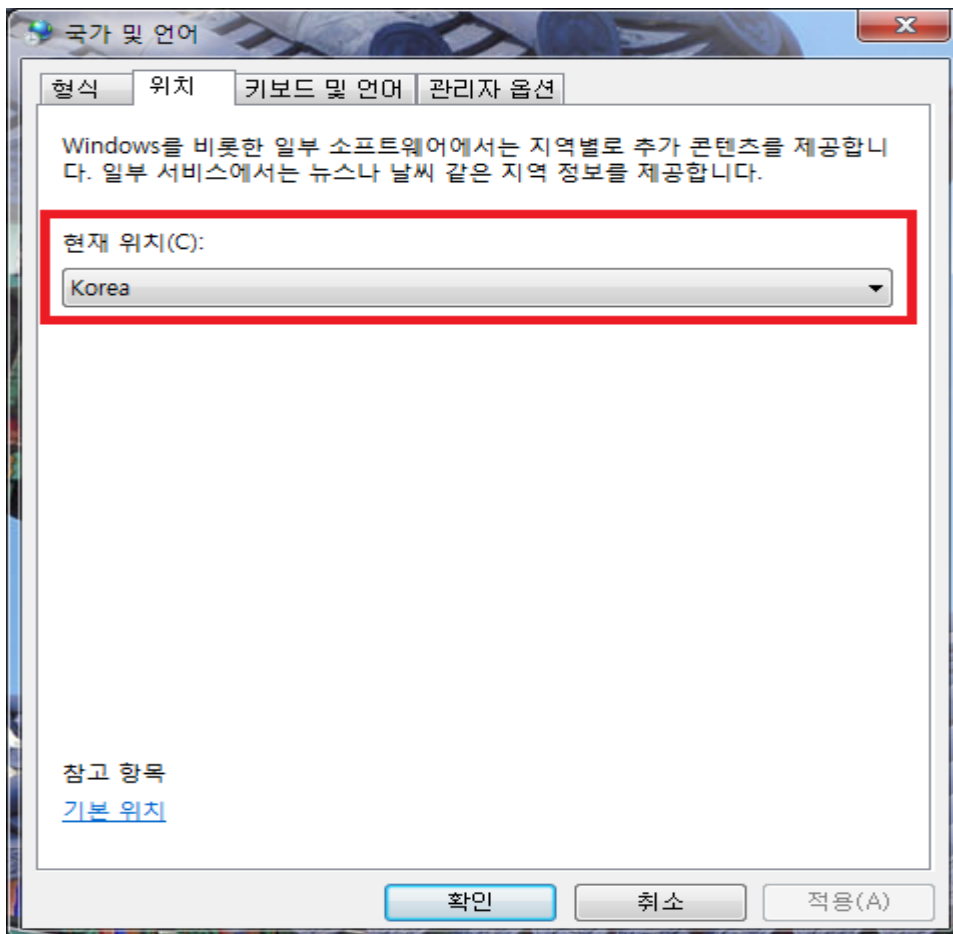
국가 및 언어

형식 위치 키보드 및 언어 관리자 옵션

Windows를 비롯한 일부 소프트웨어에서는 지역별로 추가 콘텐츠를 제공합니다. 일부 서비스에서는 뉴스나 날씨 같은 지역 정보를 제공합니다.

현재 위치(C):

Korea

참고 항목

기본 위치

확인 취소 적용(A)